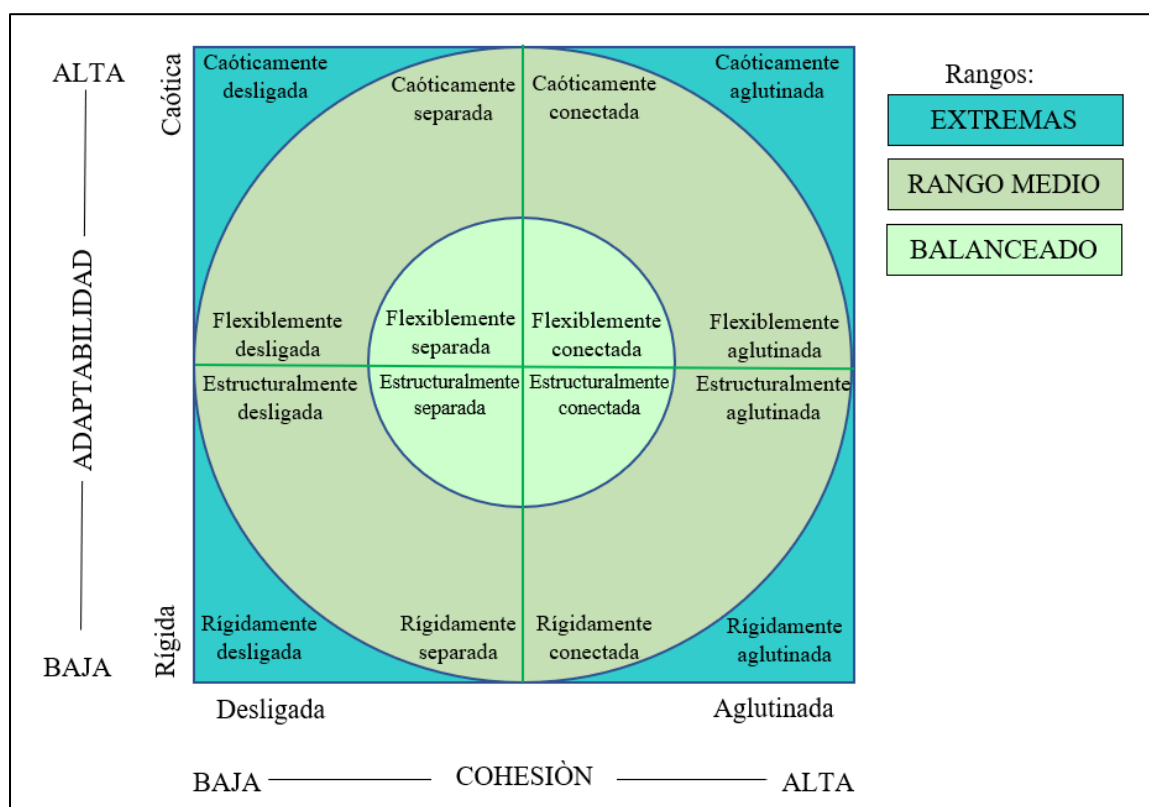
ALTA

ADAPTABILIDAD

BAJA

Caótica

Rígida

Caóticamente desligada

Caóticamente separada

Caóticamente conectada

Caóticamente aglutinada

Flexiblemente desligada

Flexiblemente separada

Flexiblemente conectada

Flexiblemente aglutinada

Estructuralmente desligada

Estructuralmente separada

Estructuralmente conectada

Estructuralmente aglutinada

Rígidamente desligada

Rígidamente separada

Rígidamente conectada

Rígidamente aglutinada

Desligada

Aglutinada

BAJA COHESIÒN ALTA

Rangos:

EXTREMAS

RANGO MEDIO

BALANCEADO